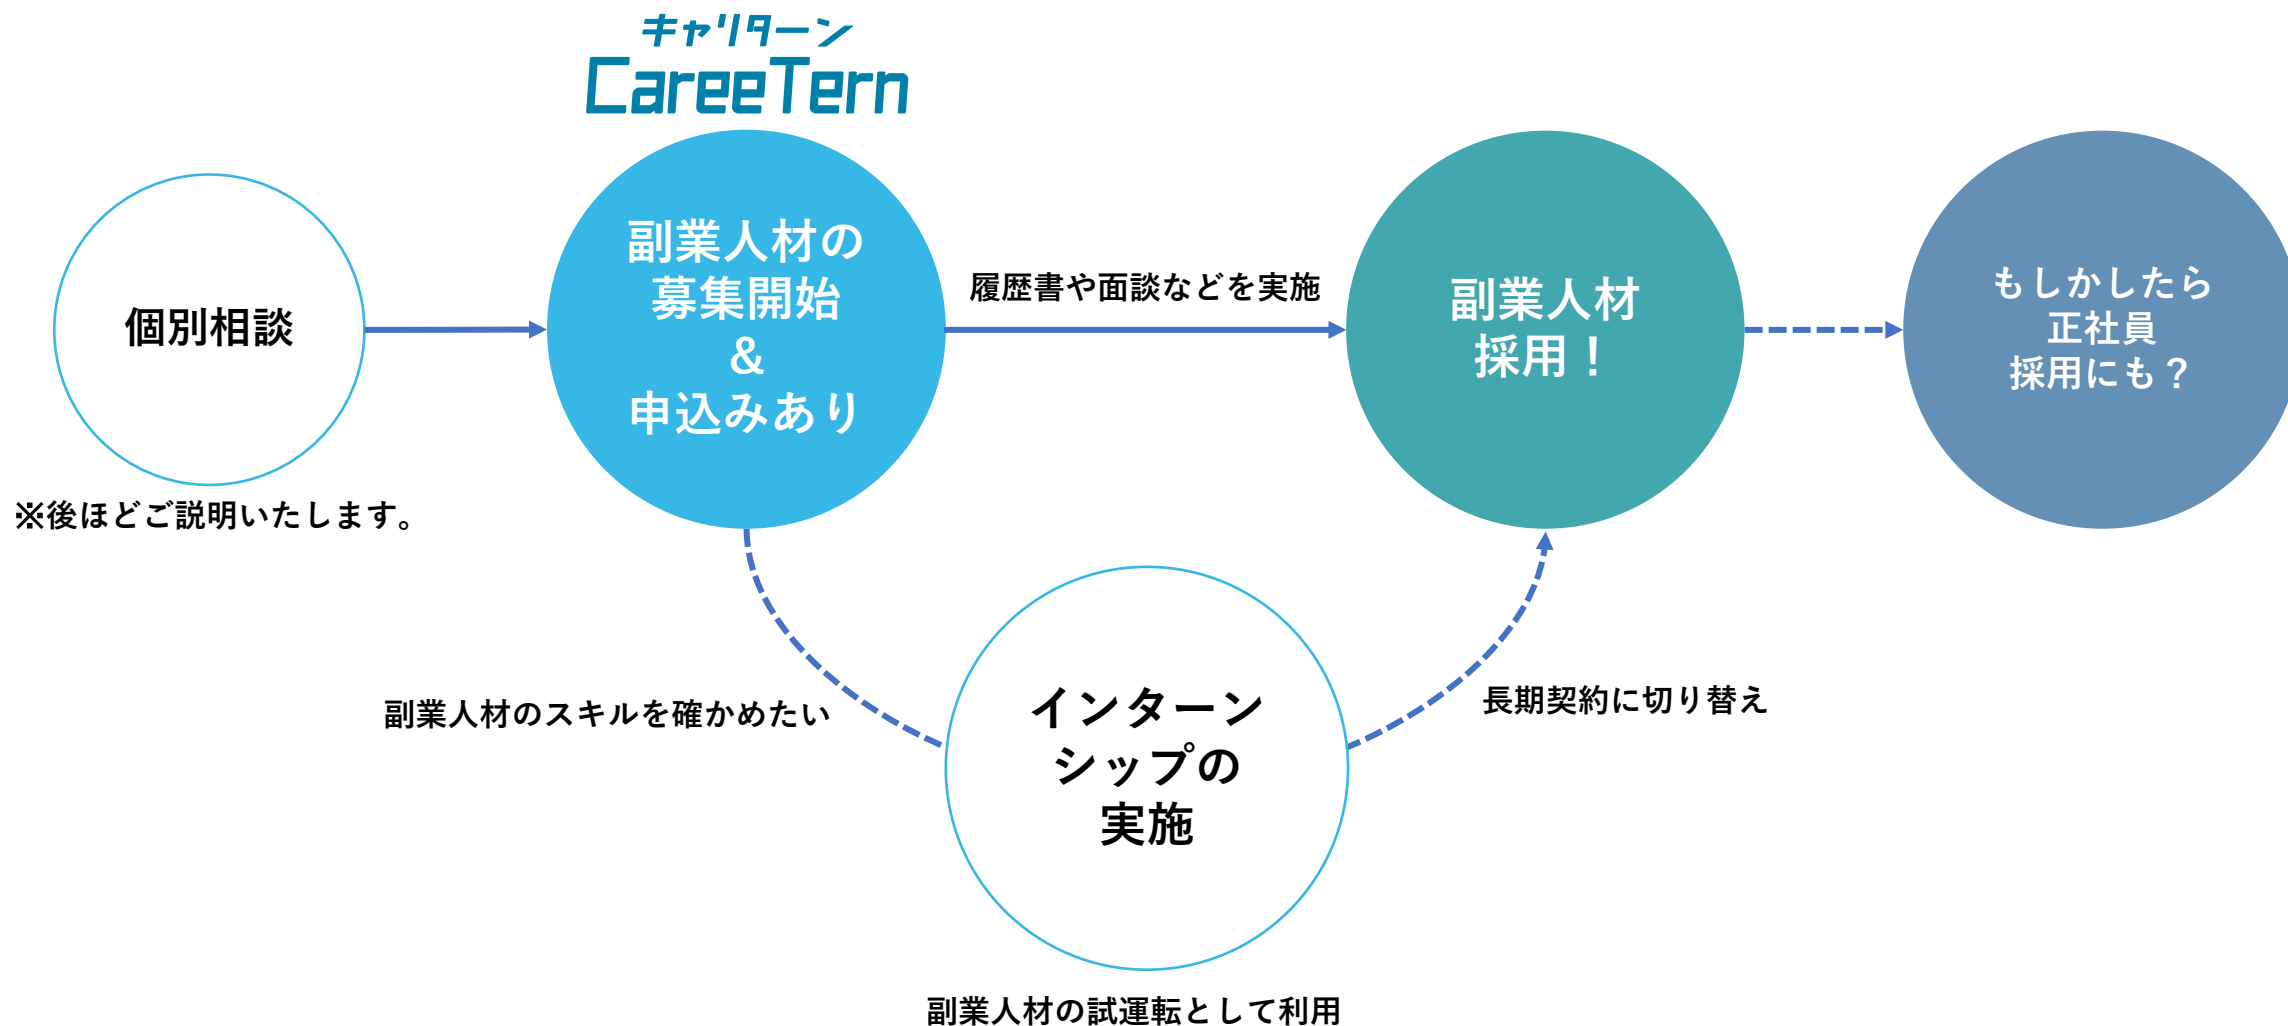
キャリターン
CareeTern

個別相談

※後ほどご説明いたします。

副業人材の
募集開始
&
申込みあり

履歴書や面談などを実施

副業人材
採用！

もしかしたら
正社員
採用にも？

副業人材のスキルを確かめたい

インターン
シップの
実施

長期契約に切り替え

副業人材の試運転として利用